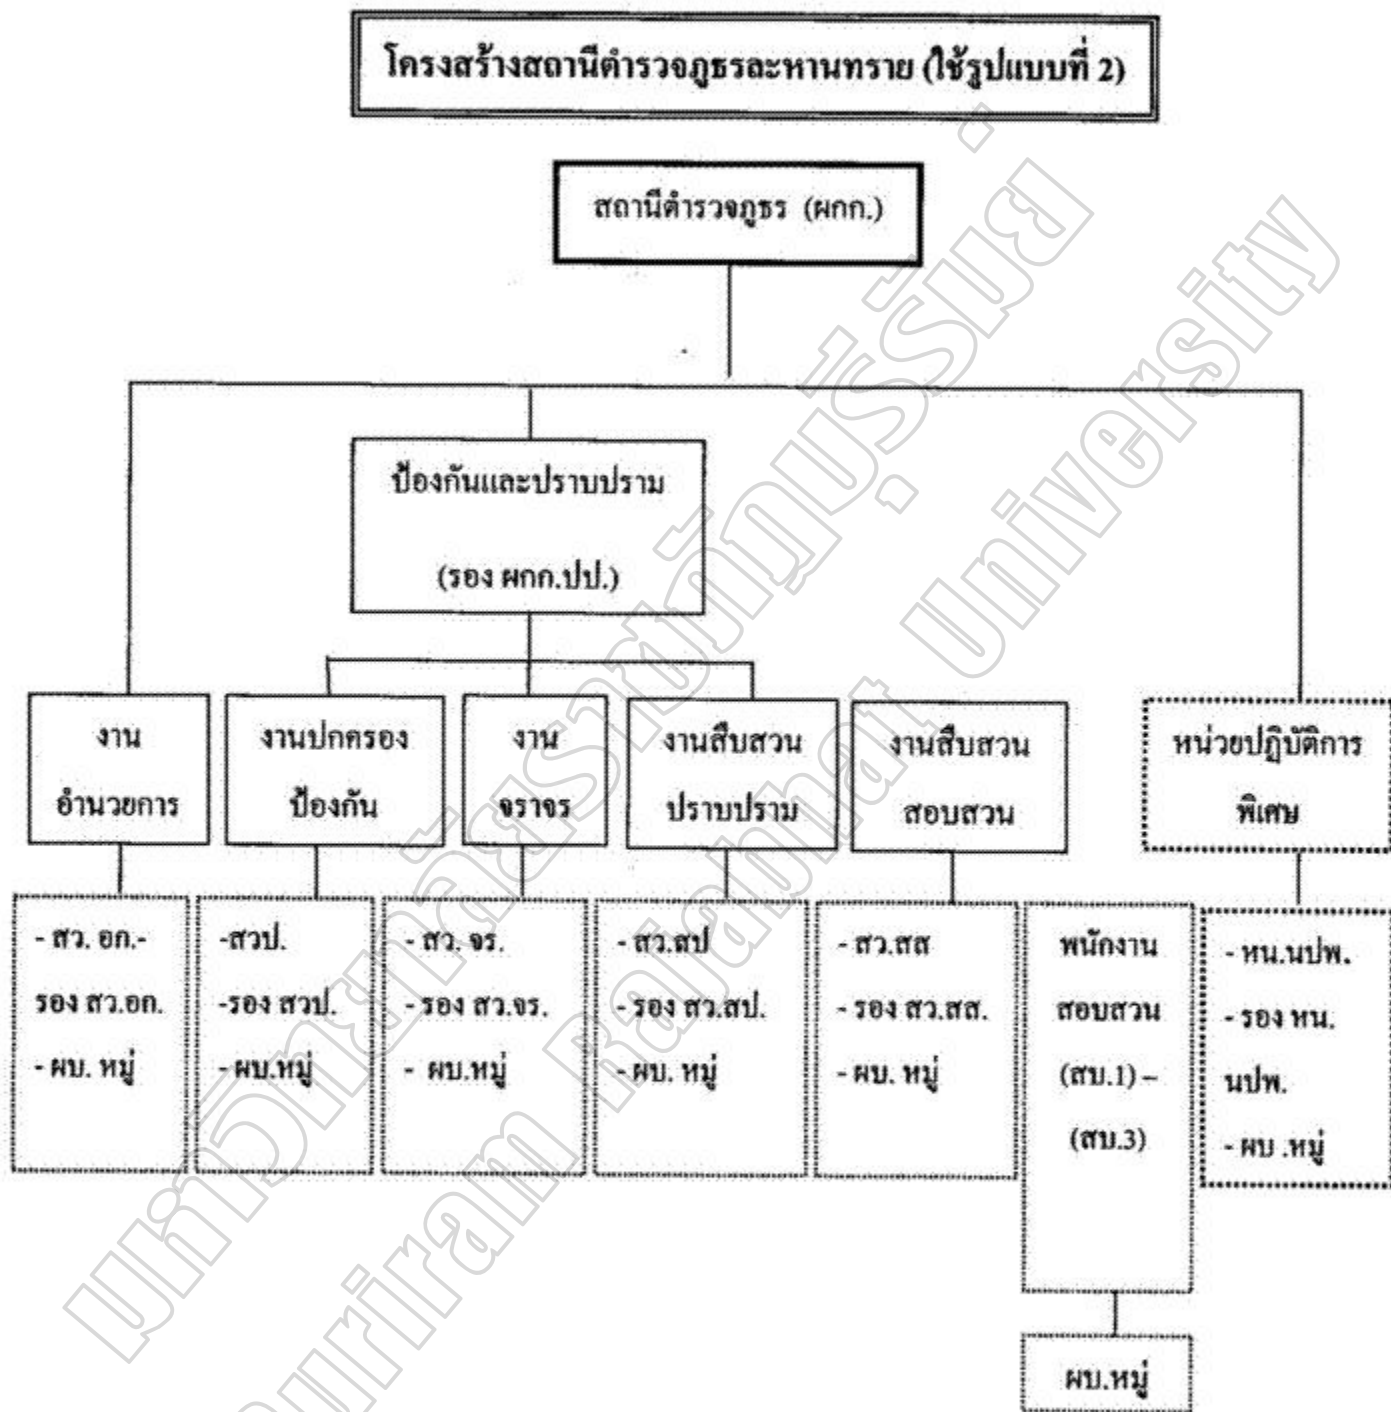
โครงสร้างสถานีตำรวจภูธรละหานทราย (ใช้รูปแบบที่ 2)

สถานีตำรวจภูธร (ผกก.)

ป้องกันและปราบปราม

(รอง ผกก.ปป.)

งาน อำนวยการ

งานปกครอง ป้องกัน

งาน จราจร

งานสืบสวน ปราบปราม

งานสืบสวน สอบสวน

หน่วยปฏิบัติการ พิเศษ

- สว. อก.- รอง สว.อก.
- ผบ. หมู่

-สวป.
-รอง สวป.
-ผบ.หมู่

- สว. จร.
- รอง สว.จร.
- ผบ.หมู่

- สว.สป
- รอง สว.สป.
- ผบ. หมู่

- สว.สส
- รอง สว.สส.
- ผบ. หมู่

พนักงาน สอบสวน (สบ.1) – (สบ.3)

- หน.นปพ.
- รอง หน. นปพ.
- ผบ .หมู่

ผบ.หมู่

มหาวิทยาลัยราชภัฏบุรีรัมย์ Buriram Rajabhat University